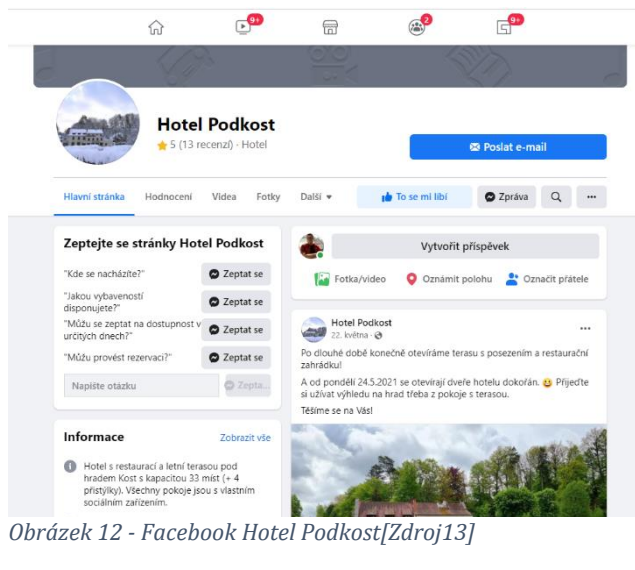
9+ 2 9+

Hotel Podkost

5 (13 recenzí) · Hotel

Poslat e-mail

Hlavní stránka Hodnocení Videa Fotky Další ▾

To se mi líbí Zpráva ···

Zeptejte se stránky Hotel Podkost

"Kde se nacházíte?" Zeptat se

"Jakou vybaveností disponujete?" Zeptat se

"Můžu se zeptat na dostupnost v určitých dnech?" Zeptat se

"Můžu provést rezervaci?" Zeptat se

Napište otázku Zepta...

Informace Zobrazit vše

Hotel s restaurací a letní terasou pod hradem Kost s kapacitou 33 míst (+ 4 přistýlky). Všechny pokoje jsou s vlastním sociálním zařízením.

Vytvořit příspěvek

Fotka/video Oznámit polohu Označit přátele

Hotel Podkost
22. května ·

Po dlouhé době konečně otevíráme terasu s posezením a restaurační zahrádku!

A od pondělí 24.5.2021 se otevírají dveře hotelu dokořán. 😃 Přijeďte si užívat výhledu na hrad třeba z pokoje s terasou.

Těšíme se na Vás!

Obrázek 12 - Facebook Hotel Podkost[Zdroj13]